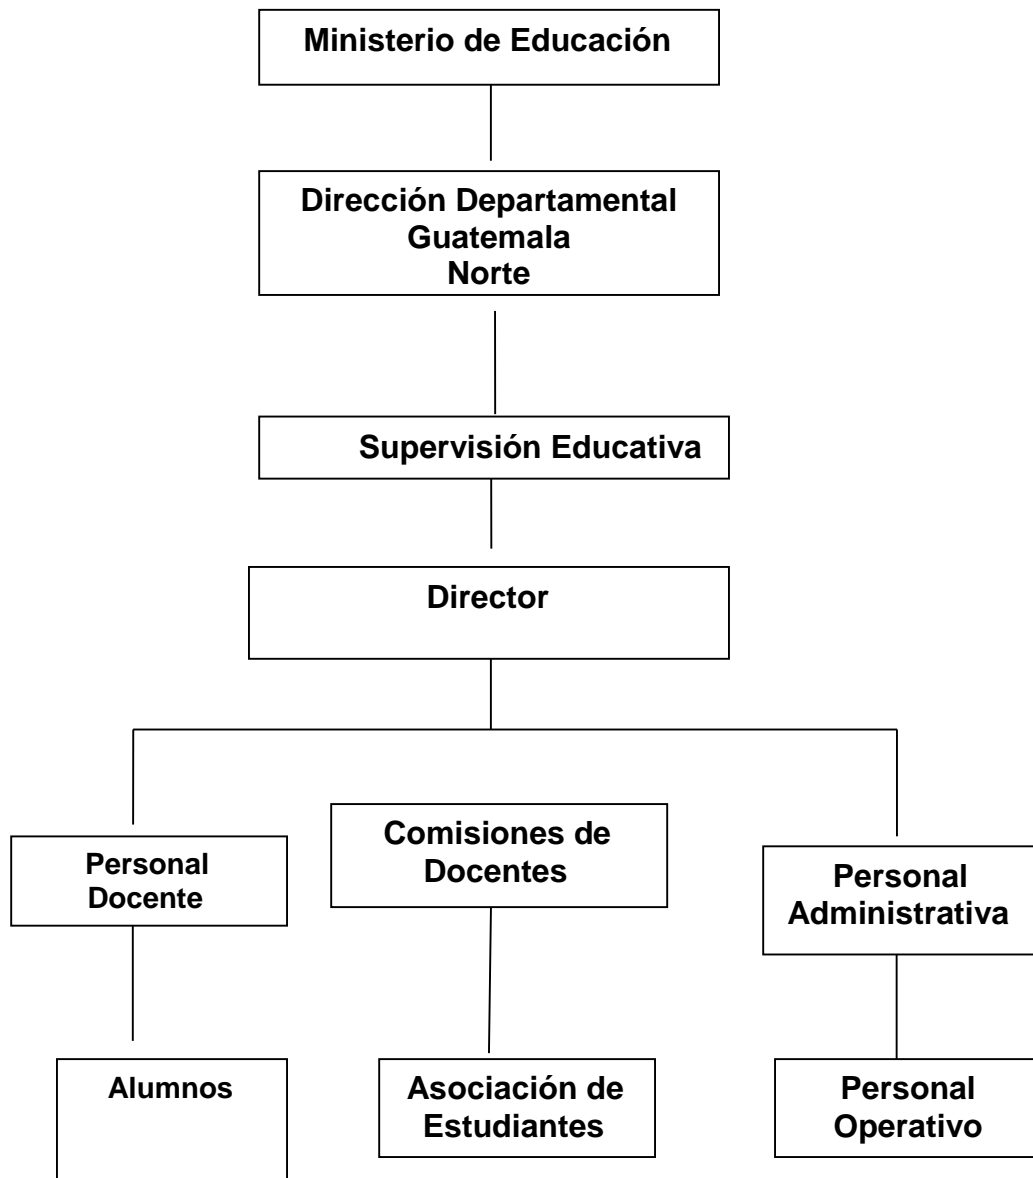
Ministerio de Educación

Dirección Departamental Guatemala Norte

Supervisión Educativa

Director

Personal Docente

Comisiones de Docentes

Personal Administrativa

Alumnos

Asociación de Estudiantes

Personal Operativo